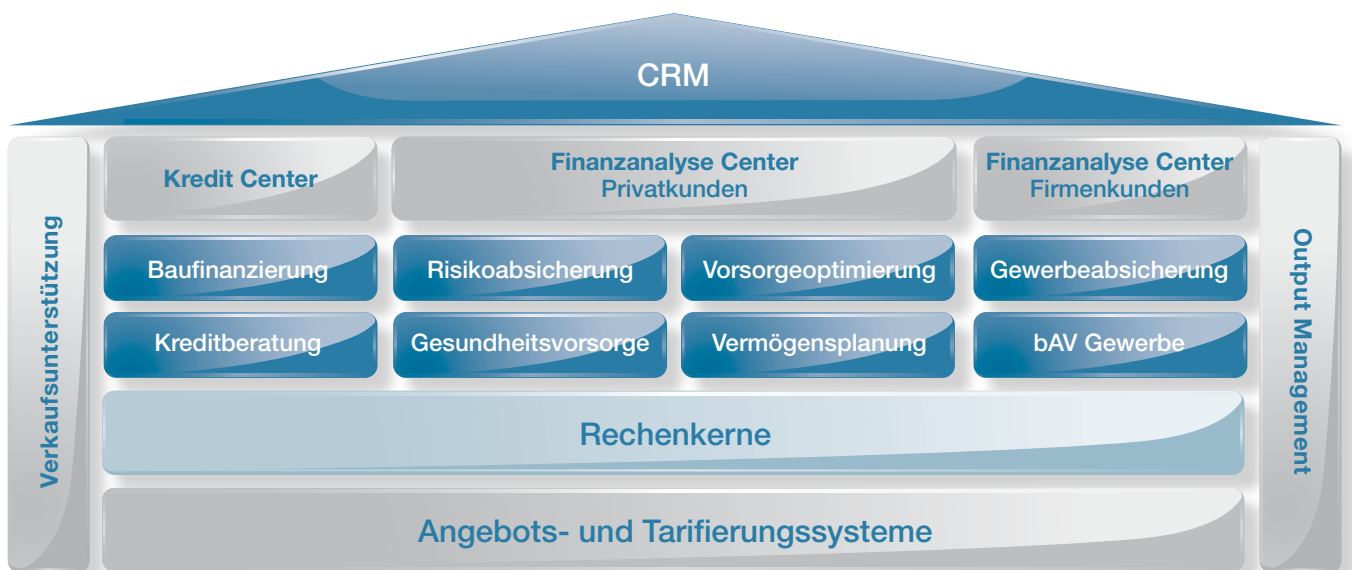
CRM

Verkaufsunterstützung

Kredit Center

Finanzanalyse Center
Privatkunden

Finanzanalyse Center
Firmenkunden

Output Management

Baufinanzierung

Risikoabsicherung

Vorsorgeoptimierung

Gewerbeabsicherung

Kreditberatung

Gesundheitsvorsorge

Vermögensplanung

bAV Gewerbe

Rechenkerne

Angebots- und Tarifierungssysteme